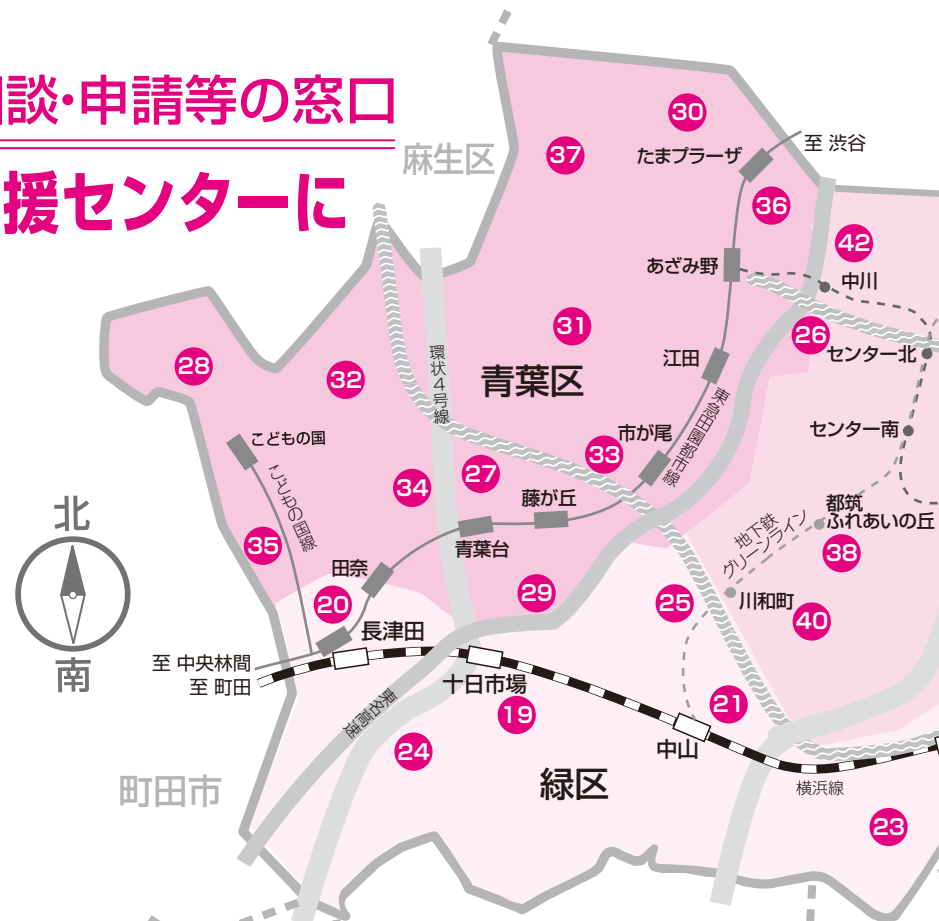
談・申請等の窓口

援センターに

麻生区

30
37
至 渋谷
たまプラーザ
36
42
あざみ野
中川
31
26
センター北
28
32
江田
青葉区
環状4号線
東急田園都市線
センター南
こどもの国
市が尾
こどもの国線
34
27
33
藤が丘
都筑ふれあいの丘
地下鉄グリーンライン
北
35
青葉台
38
田奈
29
25
川和町
20
40
南
長津田
至 中央林間
至 町田
十日市場
東名高速
21
19
24
中山
町田市
緑区
横浜線
23